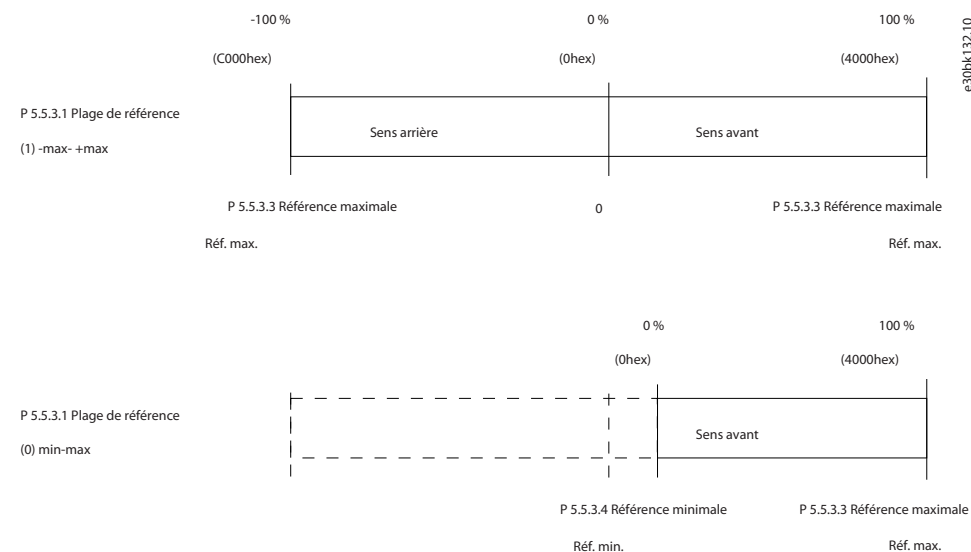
-100 %

0 %

100 %

(C000hex)

(0hex)

(4000hex)

e30bk132.10

P 5.5.3.1 Plage de référence

(1) -max- +max

Sens arrière

Sens avant

P 5.5.3.3 Référence maximale

0

P 5.5.3.3 Référence maximale

Réf. max.

Réf. max.

0 %

100 %

(0hex)

(4000hex)

P 5.5.3.1 Plage de référence

(0) min-max

Sens avant

P 5.5.3.4 Référence minimale

P 5.5.3.3 Référence maximale

Réf. min.

Réf. max.